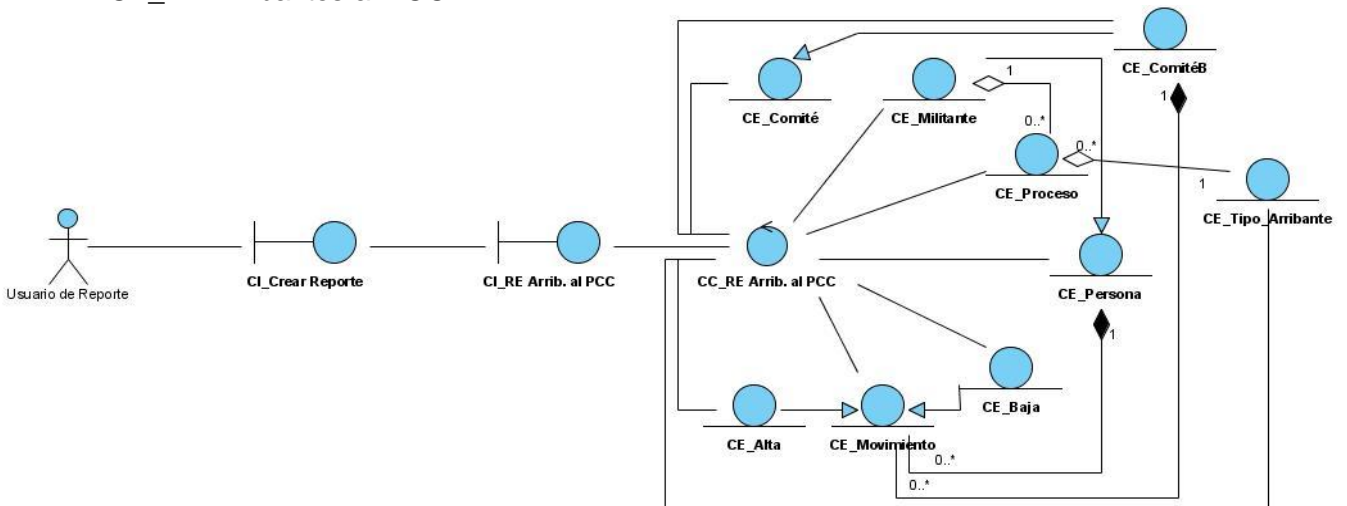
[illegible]

CE_ComitéB

CE_Comité

CE_Militante

1

0..*

1

CE_Proceso

0..*

1

CE_Tipo_Arribante

Usuario de Reporte

CI_Crear Reporte

CI_RE Arrib. al PCC

CC_RE Arrib. al PCC

CE_Persona

1

CE_Baja

CE_Alta

CE_Movimiento

0..*

0..*